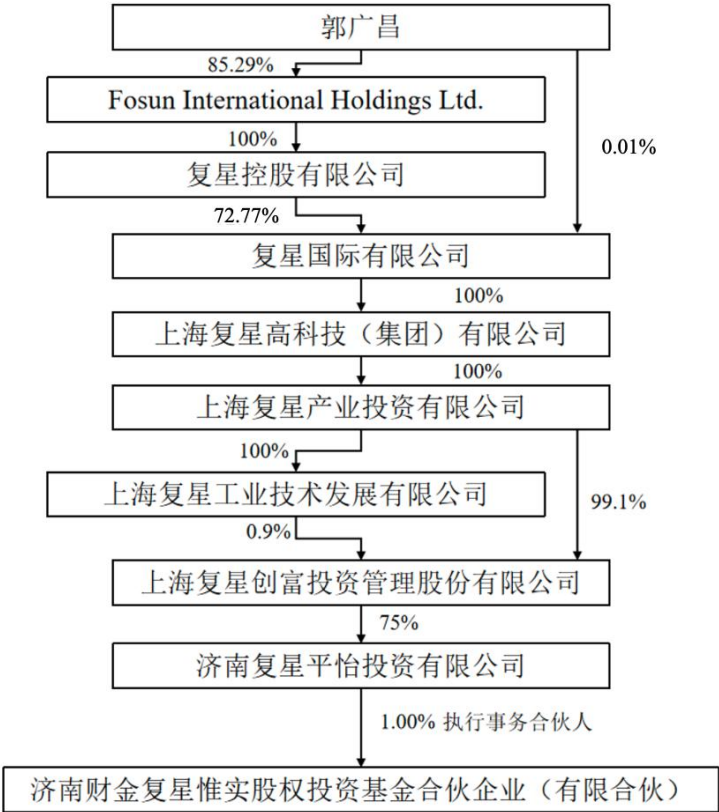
郭广昌

85.29%

Fosun International Holdings Ltd.

100%

0.01%

复星控股有限公司

72.77%

复星国际有限公司

100%

上海复星高科技（集团）有限公司

100%

上海复星产业投资有限公司

100%

上海复星工业技术发展有限公司

99.1%

0.9%

上海复星创富投资管理股份有限公司

75%

济南复星平怡投资有限公司

1.00% 执行事务合伙人

济南财金复星惟实股权投资基金合伙企业（有限合伙）